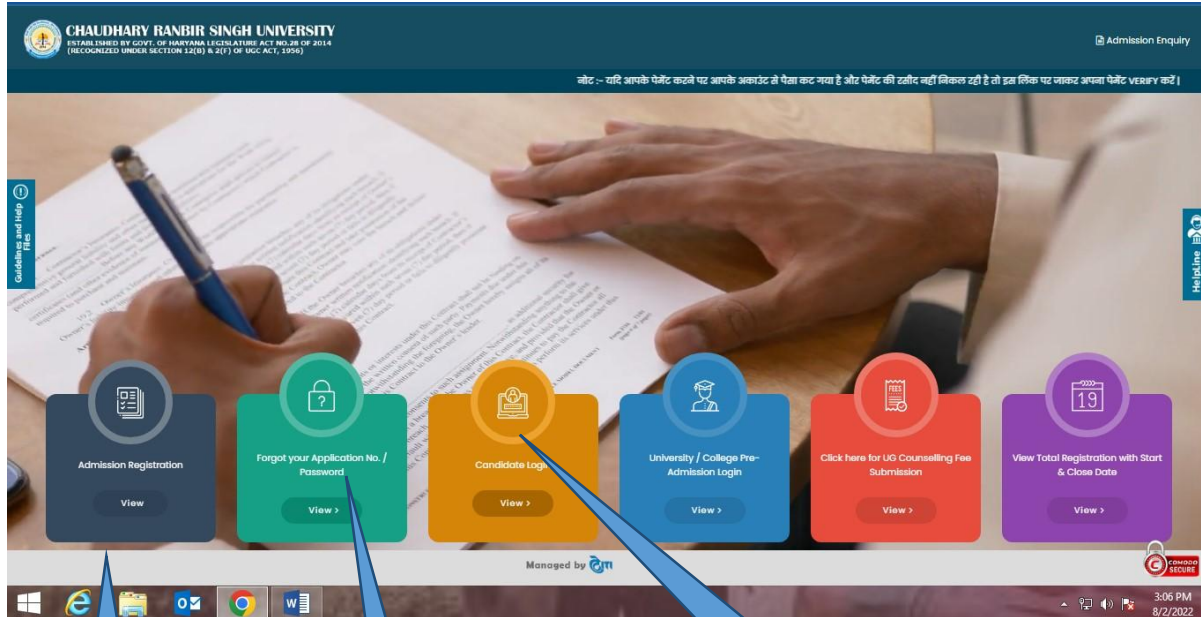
CHAUDHARY RANBIR SINGH UNIVERSITY
ESTABLISHED BY GOVT. OF HARYANA LEGISLATURE ACT NO.28 OF 2014
(RECOGNIZED UNDER SECTION 12(B) & 2(F) OF UGC ACT, 1956)

Admission Enquiry

नोट :- यदि आपके पेमेंट करने पर आपके अकाउंट से पैसा कट गया है और पेमेंट की रसीद नहीं निकल रही है तो इस लिंक पर जाकर अपना पेमेंट VERIFY करें।

Guidelines and Help Files

HelpLine

Admission Registration
View

Forgot your Application No. / Password
View >

Candidate Login
View >

University / College Pre-Admission Login
View >

FEES
Click here for UG Counselling Fee Submission
View >

19
View Total Registration with Start & Close Date
View >

Managed by

COMODO SECURE

3:06 PM
8/2/2022